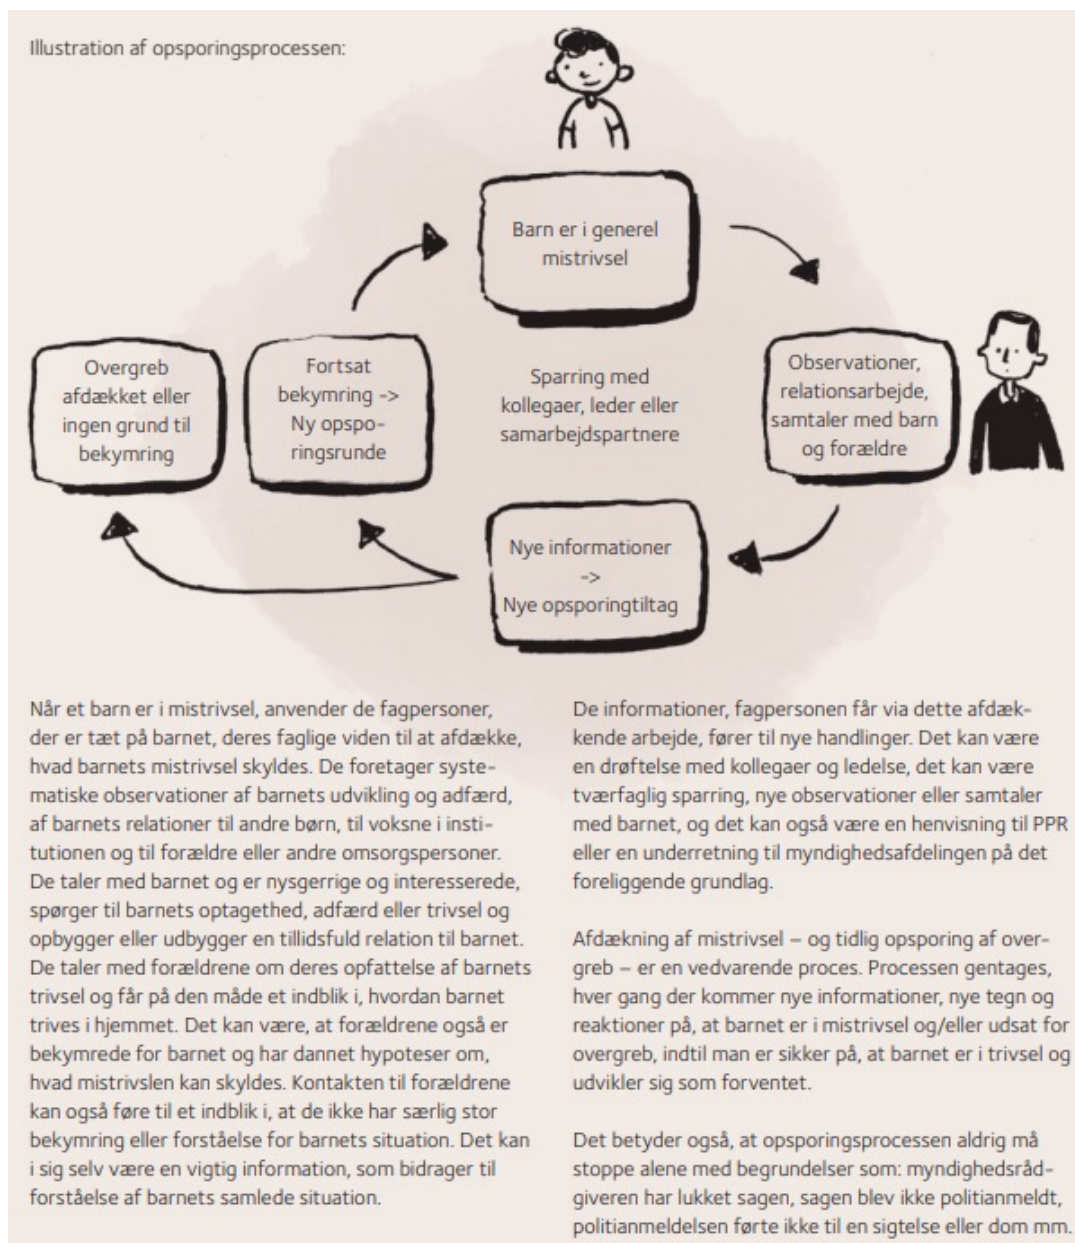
Illustration af opsporingsprocessen:

Barn er i generel mistrivsel

Observationer, relationsarbejde, samtaler med barn og forældre

Nye informationer -> Nye opsporingtiltag

Fortsat bekymring -> Ny opsporingsrunde

Overgreb afdækket eller ingen grund til bekymring

Sparring med kollegaer, leder eller samarbejdspartnere

Når et barn er i mistrivsel, anvender de fagpersoner, der er tæt på barnet, deres faglige viden til at afdække, hvad barnets mistrivsel skyldes. De foretager systematiske observationer af barnets udvikling og adfærd, af barnets relationer til andre børn, til voksne i institutionen og til forældre eller andre omsorgspersoner. De taler med barnet og er nysgerrige og interesserede, spørger til barnets optagethed, adfærd eller trivsel og opbygger eller udbygger en tillidsfuld relation til barnet. De taler med forældrene om deres opfattelse af barnets trivsel og får på den måde et indblik i, hvordan barnet trives i hjemmet. Det kan være, at forældrene også er bekymrede for barnet og har dannet hypoteser om, hvad mistrivslen kan skyldes. Kontakten til forældrene kan også føre til et indblik i, at de ikke har særlig stor bekymring eller forståelse for barnets situation. Det kan i sig selv være en vigtig information, som bidrager til forståelse af barnets samlede situation.

De informationer, fagpersonen får via dette afdækkende arbejde, fører til nye handlinger. Det kan være en drøftelse med kollegaer og ledelse, det kan være tværfaglig sparring, nye observationer eller samtaler med barnet, og det kan også være en henvisning til PPR eller en underretning til myndighedsafdelingen på det foreliggende grundlag.

Afdækning af mistrivsel – og tidlig opsporing af overgreb – er en vedvarende proces. Processen gentages, hver gang der kommer nye informationer, nye tegn og reaktioner på, at barnet er i mistrivsel og/eller udsat for overgreb, indtil man er sikker på, at barnet er i trivsel og udvikler sig som forventet.

Det betyder også, at opsporingsprocessen aldrig må stoppe alene med begrundelser som: myndighedsrådgiveren har lukket sagen, sagen blev ikke politianmeldt, politianmeldelsen førte ikke til en sigtelse eller dom mm.